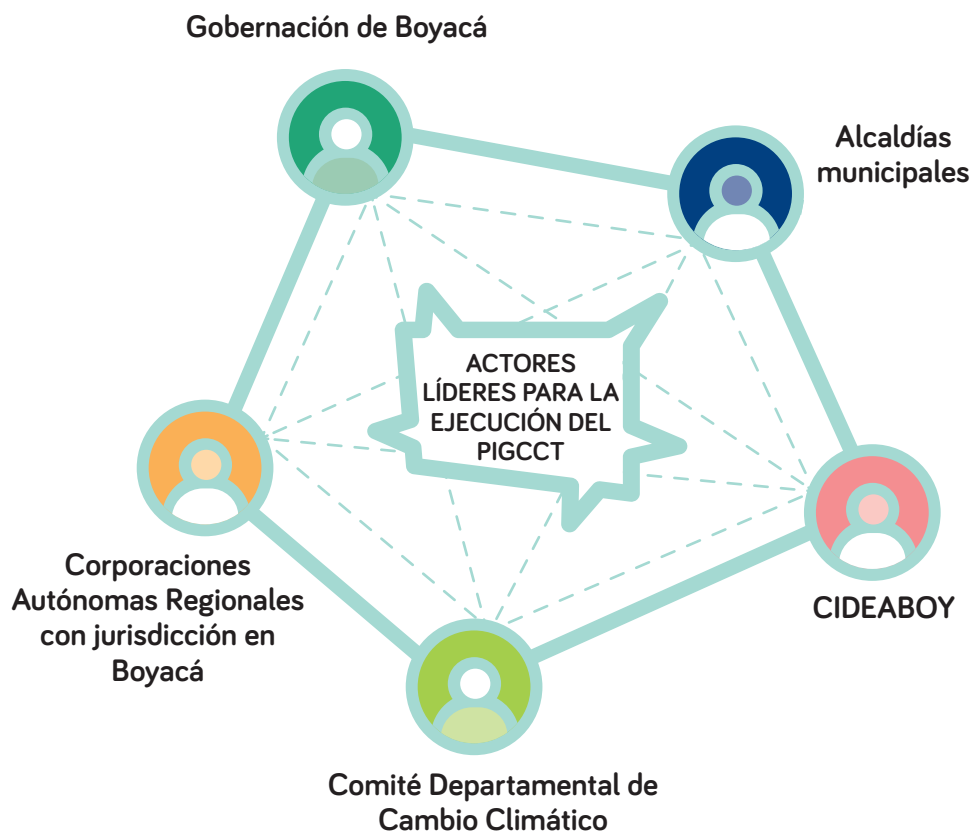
Gobernación de Boyacá

Alcaldías municipales

ACTORES LÍDERES PARA LA EJECUCIÓN DEL PIGCCT

Corporaciones Autónomas Regionales con jurisdicción en Boyacá

CIDEABOY

Comité Departamental de Cambio Climático